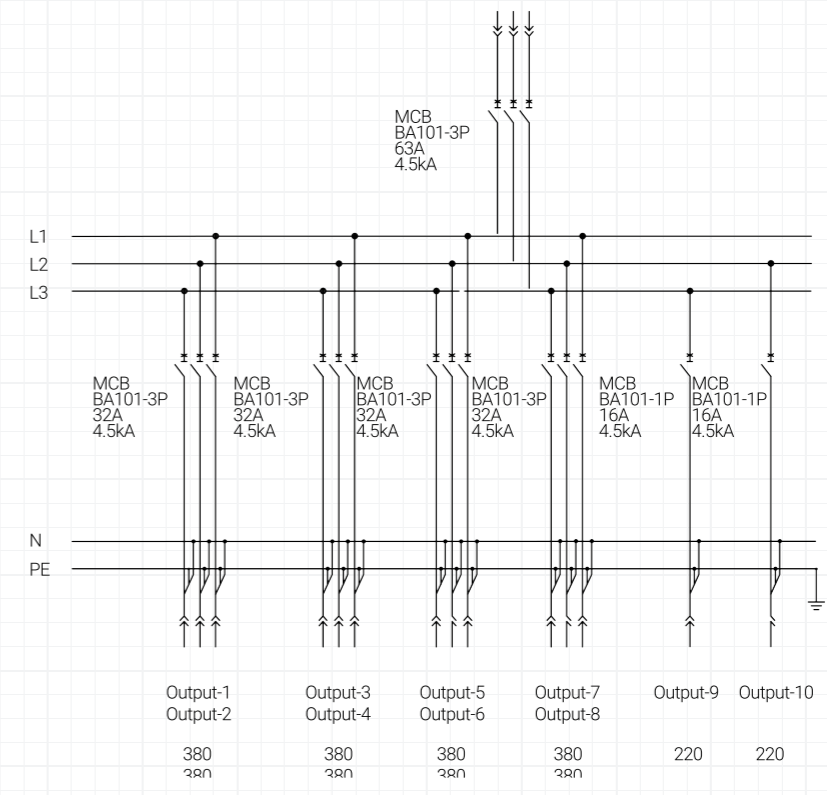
MCB
BA101-3P
63A
4.5kA

L1
L2
L3

MCB
BA101-3P
32A
4.5kA

MCB
BA101-3P
32A
4.5kA

MCB
BA101-3P
32A
4.5kA

MCB
BA101-3P
32A
4.5kA

MCB
BA101-1P
16A
4.5kA

MCB
BA101-1P
16A
4.5kA

N
PE

Output-1
Output-2

Output-3
Output-4

Output-5
Output-6

Output-7
Output-8

Output-9

Output-10

380
380

380
380

380
380

380
380

220

220